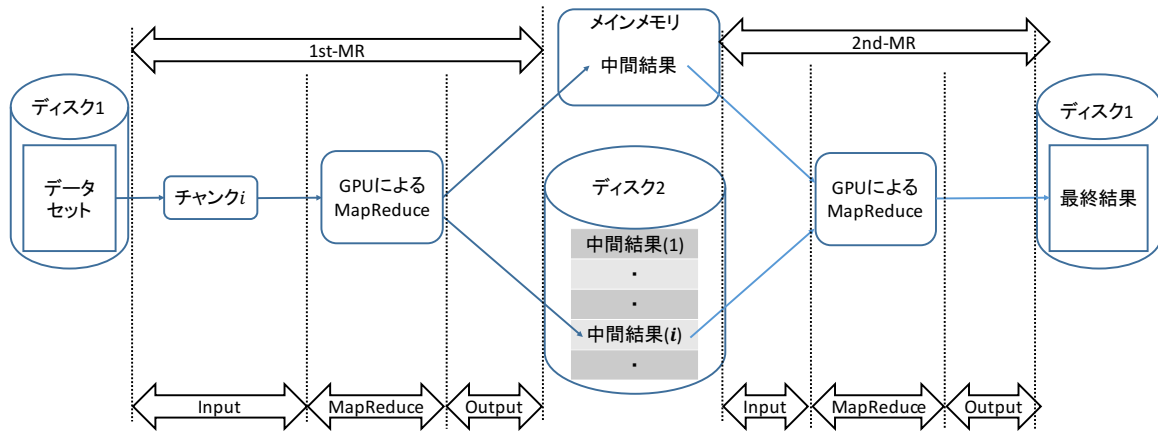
1st-MR

メインメモリ

中間結果

2nd-MR

ディスク1

データセット

チャンク$i$

GPUによるMapReduce

ディスク2

中間結果(1)

.

.

中間結果($i$)

.

GPUによるMapReduce

ディスク1

最終結果

Input

MapReduce

Output

Input

MapReduce

Output